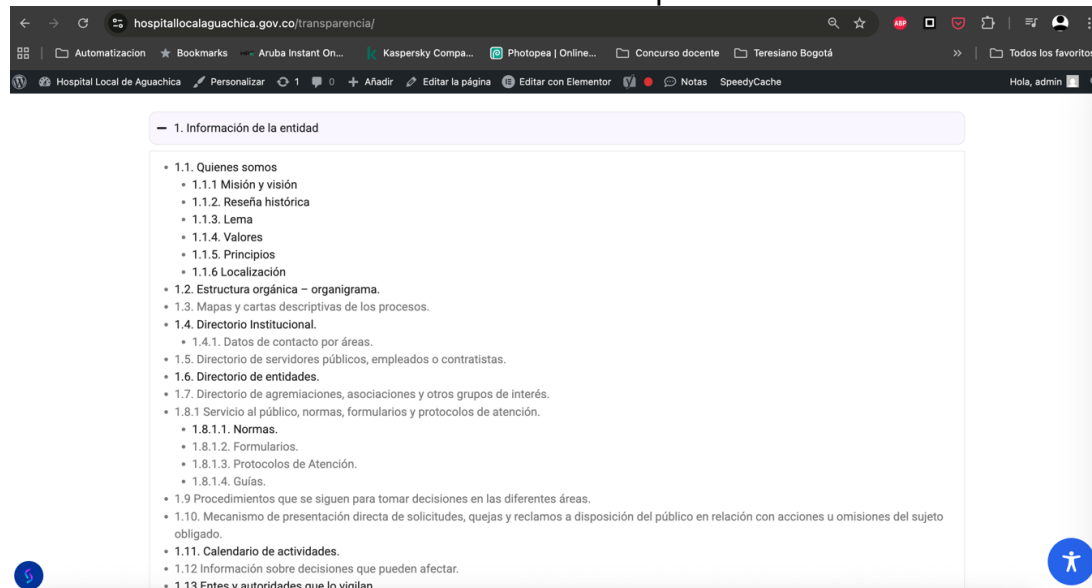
hospitallocalaguachica.gov.co/transparencia/

Automatizacion Bookmarks Aruba Instant On... Kaspersky Compa... Photopea | Online... Concurso docente Teresiano Bogotá » Todos los favoritos

Hospital Local de Aguachica Personalizar 1 0 Añadir Editar la página Editar con Elementor Notas SpeedyCache Hola, admin

— 1. Información de la entidad

- 1.1. Quienes somos
  - 1.1.1 Misión y visión
  - 1.1.2. Reseña histórica
  - 1.1.3. Lema
  - 1.1.4. Valores
  - 1.1.5. Principios
  - 1.1.6 Localización
- 1.2. Estructura orgánica – organigrama.
- 1.3. Mapas y cartas descriptivas de los procesos.
- 1.4. Directorio Institucional.
  - 1.4.1. Datos de contacto por áreas.
- 1.5. Directorio de servidores públicos, empleados o contratistas.
- 1.6. Directorio de entidades.
- 1.7. Directorio de agremiaciones, asociaciones y otros grupos de interés.
- 1.8.1 Servicio al público, normas, formularios y protocolos de atención.
  - 1.8.1.1. Normas.
  - 1.8.1.2. Formularios.
  - 1.8.1.3. Protocolos de Atención.
  - 1.8.1.4. Guías.
- 1.9 Procedimientos que se siguen para tomar decisiones en las diferentes áreas.
- 1.10. Mecanismo de presentación directa de solicitudes, quejas y reclamos a disposición del público en relación con acciones u omisiones del sujeto obligado.
- 1.11. Calendario de actividades.
- 1.12 Información sobre decisiones que pueden afectar.
- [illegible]